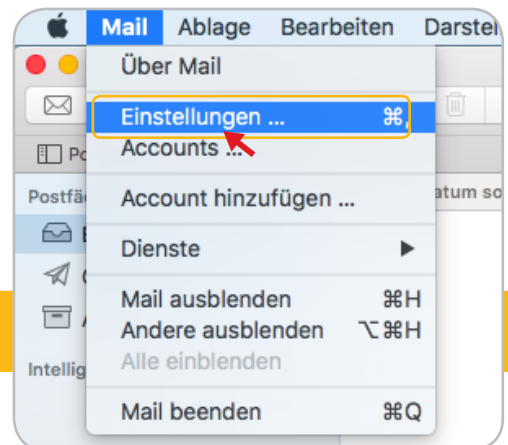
Mail Ablage Bearbeiten Darste

Über Mail

Einstellungen ... ⌘,
Accounts ...

Account hinzufügen ...

Dienste ▶

Mail ausblenden ⌘H
Andere ausblenden ⌥⌘H
Alle einblenden

Mail beenden ⌘Q

Po
Postfä
E
C
A
Intellig
atum so